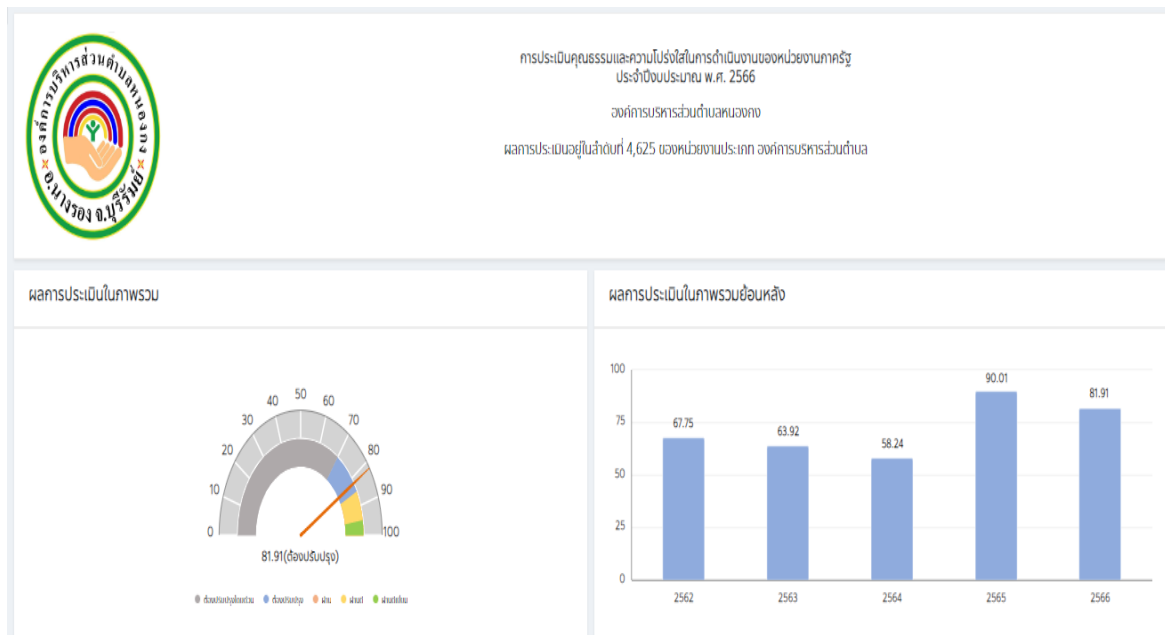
องค์การบริหารส่วนตำบลหนองกง
อ.นางรอง จ.บุรีรัมย์

การประเมินคุณธรรมและความโปร่งใสในการดำเนินงานของหน่วยงานภาครัฐ
ประจำปีงบประมาณ พ.ศ. 2566

องค์การบริหารส่วนตำบลหนองกง

ผลการประเมินอยู่ในลำดับที่ 4,625 ของหน่วยงานประเภท องค์การบริหารส่วนตำบล

ผลการประเมินในภาพรวม

0
10
20
30
40
50
60
70
80
90
100

81.91(ต้องปรับปรุง)

ต้องปรับปรุงโดยด่วน ต้องปรับปรุง ผ่าน ผ่านดี ผ่านดีเยี่ยม

ผลการประเมินในภาพรวมย้อนหลัง

100
75
50
25
0

67.75
63.92
58.24
90.01
81.91

2562
2563
2564
2565
2566